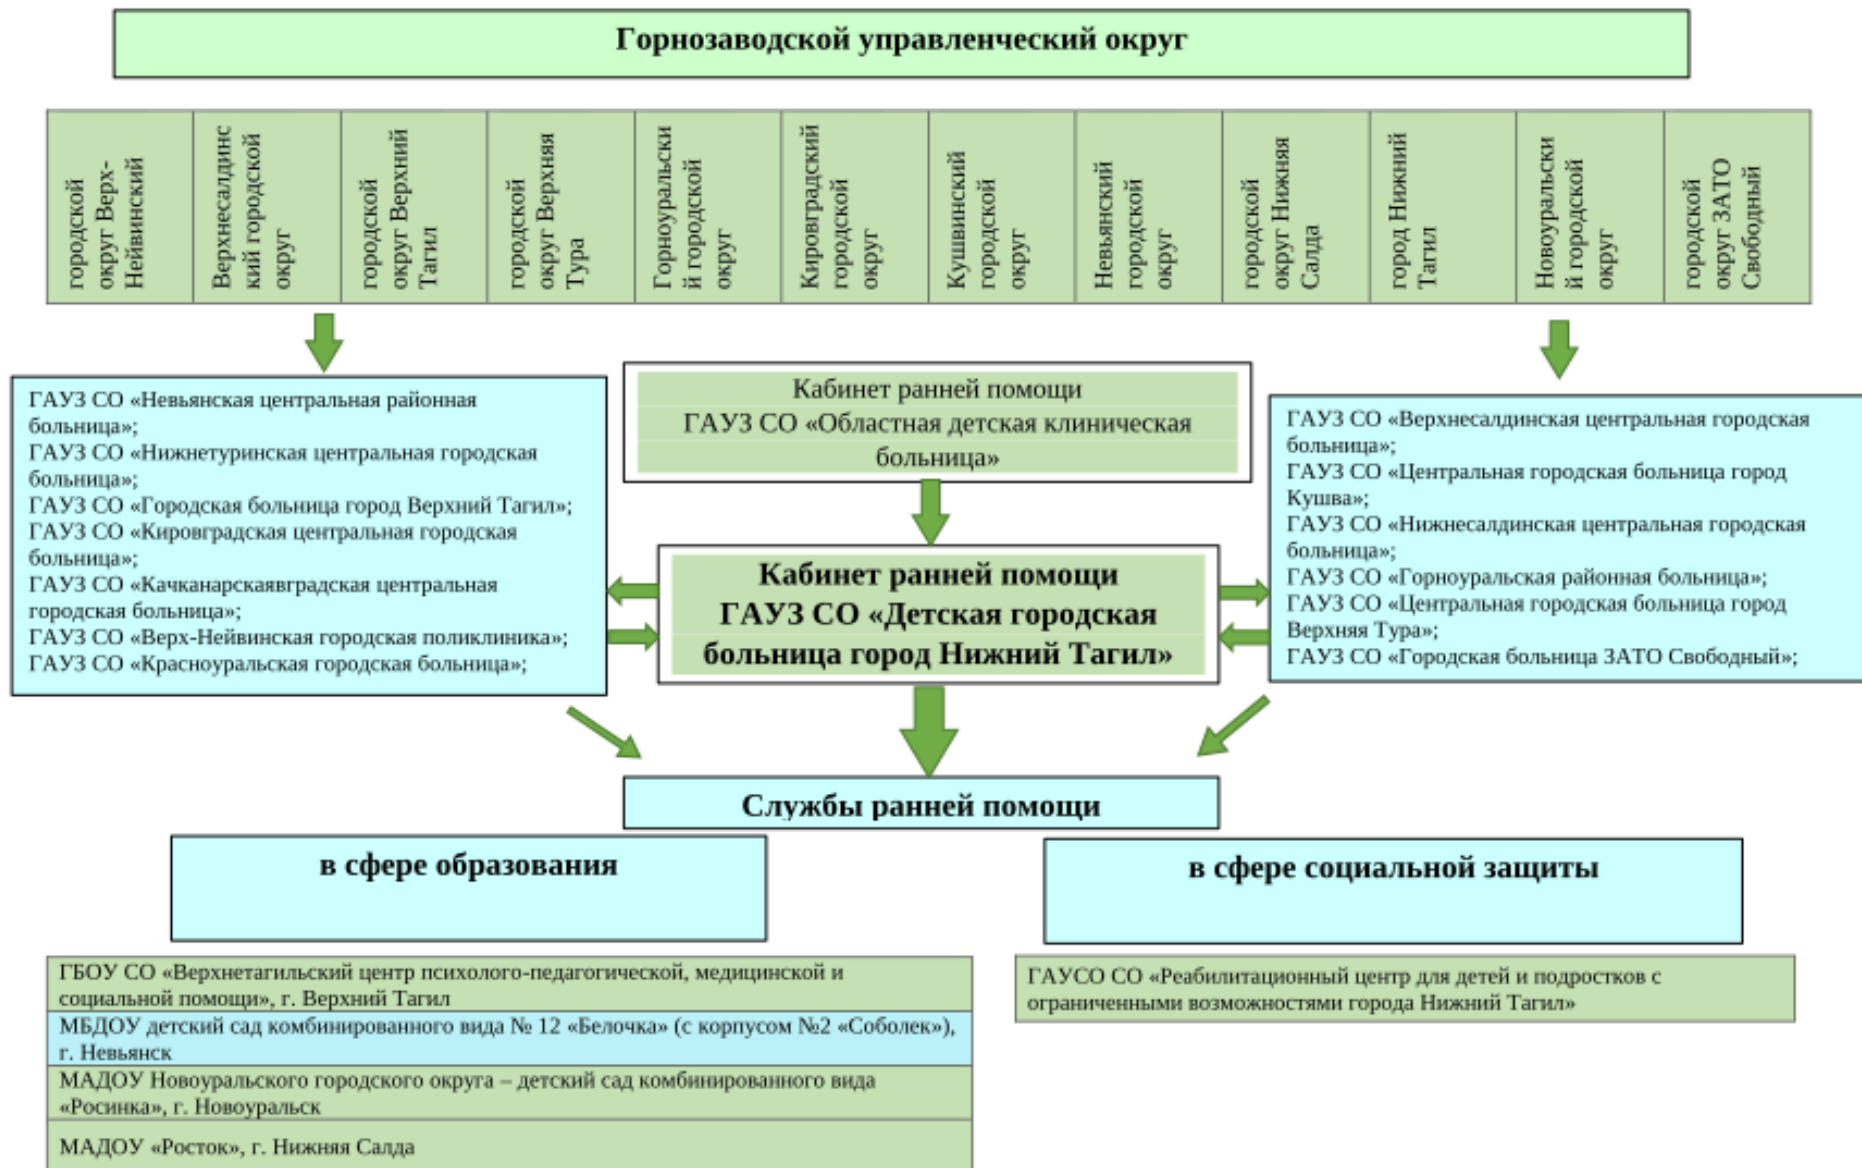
Горнозаводской управленческий округ

| городской округ Верх-Нейвинский | Верхнесалдинский городской округ | городской округ Верхний Тагил | городской округ Верхняя Тура | Горноуральский городской округ | Кировградский городской округ | Кушвинский городской округ | Невьянский городской округ | городской округ Нижняя Салда | город Нижний Тагил | Новоуральский городской округ | городской округ ЗАТО Свободный |
|---|---|---|---|---|---|---|---|---|---|---|---|

ГАУЗ СО «Невьянская центральная районная больница»;
ГАУЗ СО «Нижнетуринская центральная городская больница»;
ГАУЗ СО «Городская больница город Верхний Тагил»;
ГАУЗ СО «Кировградская центральная городская больница»;
ГАУЗ СО «Качканарскаявградская центральная городская больница»;
ГАУЗ СО «Верх-Нейвинская городская поликлиника»;
ГАУЗ СО «Красноуральская городская больница»;

Кабинет ранней помощи
ГАУЗ СО «Областная детская клиническая больница»

ГАУЗ СО «Верхнесалдинская центральная городская больница»;
ГАУЗ СО «Центральная городская больница город Кушва»;
ГАУЗ СО «Нижнесалдинская центральная городская больница»;
ГАУЗ СО «Горноуральская районная больница»;
ГАУЗ СО «Центральная городская больница город Верхняя Тура»;
ГАУЗ СО «Городская больница ЗАТО Свободный»;

Кабинет ранней помощи
ГАУЗ СО «Детская городская больница город Нижний Тагил»

Службы ранней помощи

в сфере образования

в сфере социальной защиты

ГБОУ СО «Верхнетагильский центр психолого-педагогической, медицинской и социальной помощи», г. Верхний Тагил
МБДОУ детский сад комбинированного вида № 12 «Белочка» (с корпусом №2 «Соболек»), г. Невьянск
МАДОУ Новоуральского городского округа – детский сад комбинированного вида «Росинка», г. Новоуральск
МАДОУ «Росток», г. Нижняя Салда

ГАУСО СО «Реабилитационный центр для детей и подростков с ограниченными возможностями города Нижний Тагил»